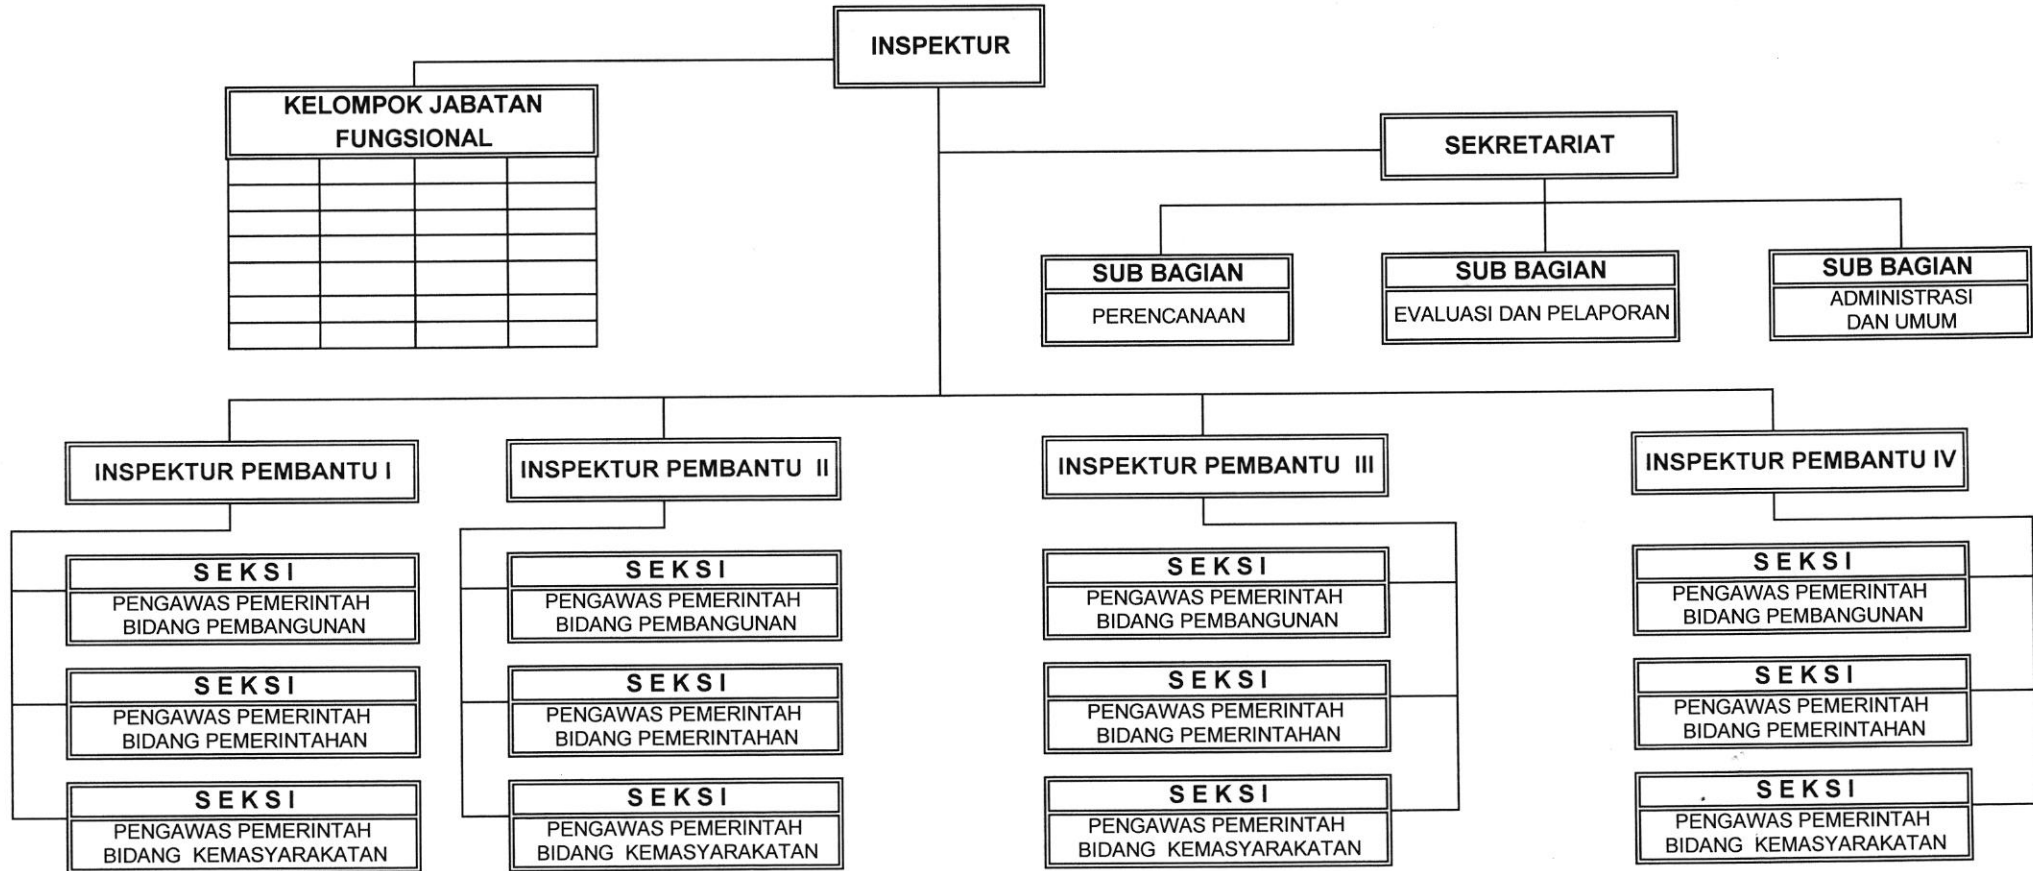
INSPEKTUR

KELOMPOK JABATAN FUNGSIONAL

SEKRETARIAT

SUB BAGIAN
PERENCANAAN

SUB BAGIAN
EVALUASI DAN PELAPORAN

SUB BAGIAN
ADMINISTRASI DAN UMUM

INSPEKTUR PEMBANTU I

SEKSI
PENGAWAS PEMERINTAH BIDANG PEMBANGUNAN

SEKSI
PENGAWAS PEMERINTAH BIDANG PEMERINTAHAN

SEKSI
PENGAWAS PEMERINTAH BIDANG KEMASYARAKATAN

INSPEKTUR PEMBANTU II

SEKSI
PENGAWAS PEMERINTAH BIDANG PEMBANGUNAN

SEKSI
PENGAWAS PEMERINTAH BIDANG PEMERINTAHAN

SEKSI
PENGAWAS PEMERINTAH BIDANG KEMASYARAKATAN

INSPEKTUR PEMBANTU III

SEKSI
PENGAWAS PEMERINTAH BIDANG PEMBANGUNAN

SEKSI
PENGAWAS PEMERINTAH BIDANG PEMERINTAHAN

SEKSI
PENGAWAS PEMERINTAH BIDANG KEMASYARAKATAN

INSPEKTUR PEMBANTU IV

SEKSI
PENGAWAS PEMERINTAH BIDANG PEMBANGUNAN

SEKSI
PENGAWAS PEMERINTAH BIDANG PEMERINTAHAN

SEKSI
PENGAWAS PEMERINTAH BIDANG KEMASYARAKATAN